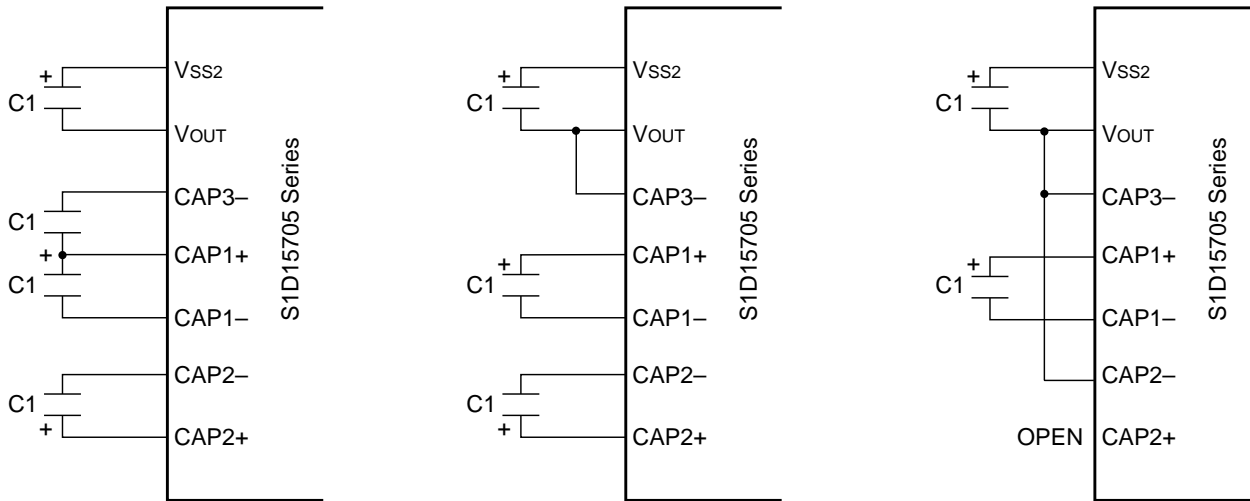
C1 + VSS2
VOUT
C1 CAP3–
+ CAP1+
C1 CAP1–
C1 CAP2–
+ CAP2+
S1D15705 Series

C1 + VSS2
VOUT
CAP3–
C1 + CAP1+
CAP1–
C1 CAP2–
+ CAP2+
S1D15705 Series

C1 + VSS2
VOUT
CAP3–
C1 + CAP1+
CAP1–
CAP2–
OPEN CAP2+
S1D15705 Series